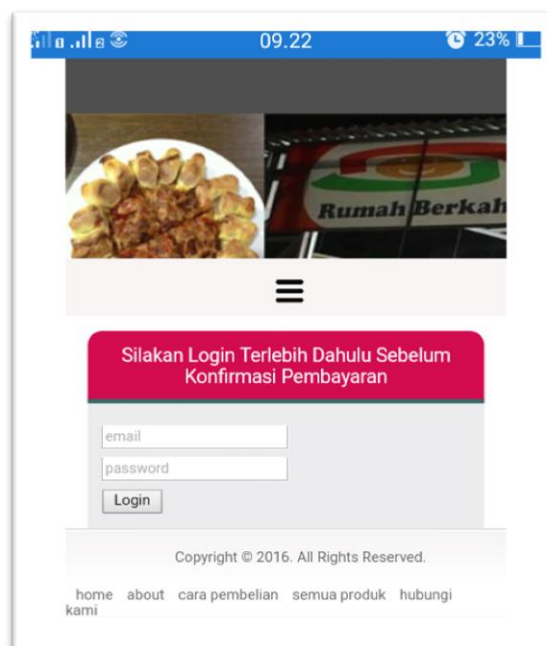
09.22 23%

Rumah Berkah

Silakan Login Terlebih Dahulu Sebelum Konfirmasi Pembayaran

email

password

Login

Copyright © 2016. All Rights Reserved.

home about cara pembelian semua produk hubungi kami